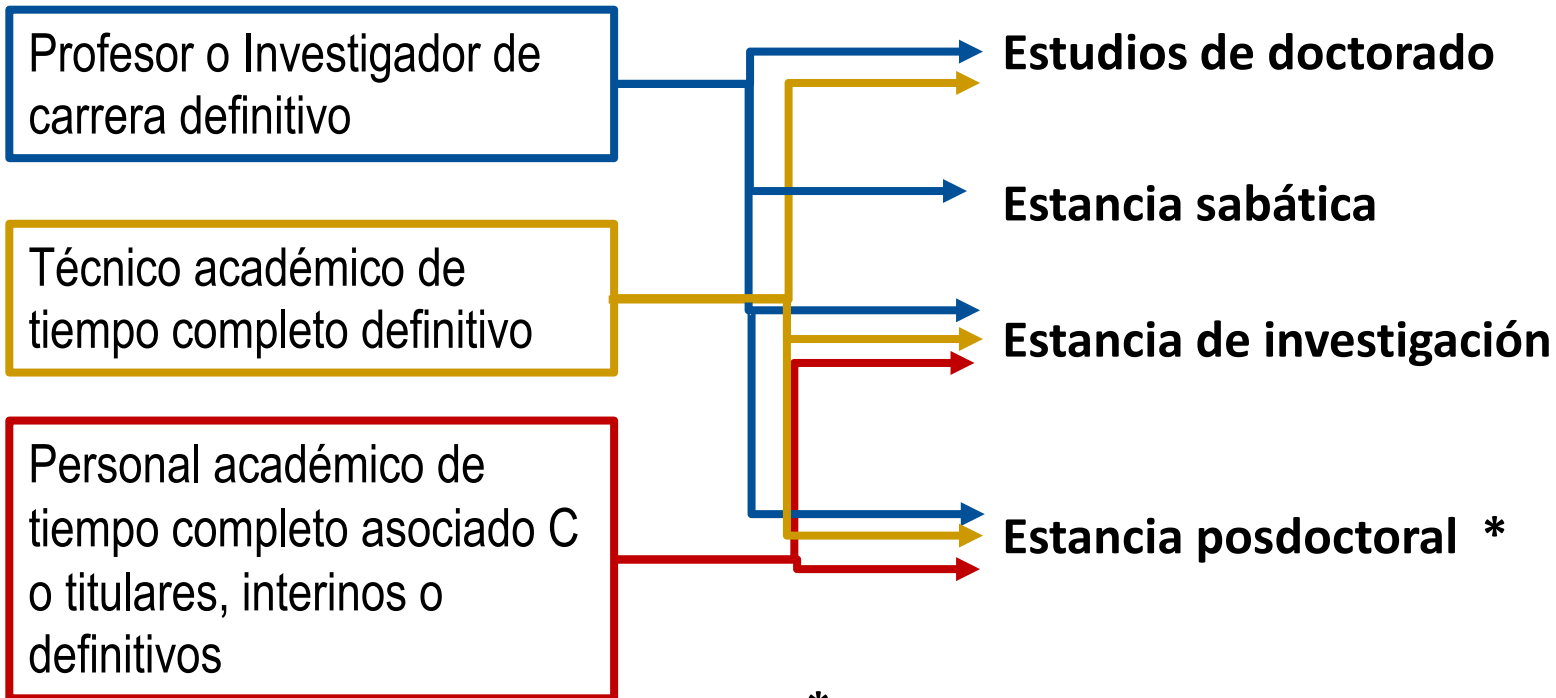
Profesor o Investigador de carrera definitivo

Técnico académico de tiempo completo definitivo

Personal académico de tiempo completo asociado C o titulares, interinos o definitivos

Estudios de doctorado

Estancia sabática

Estancia de investigación

Estancia posdoctoral *

*